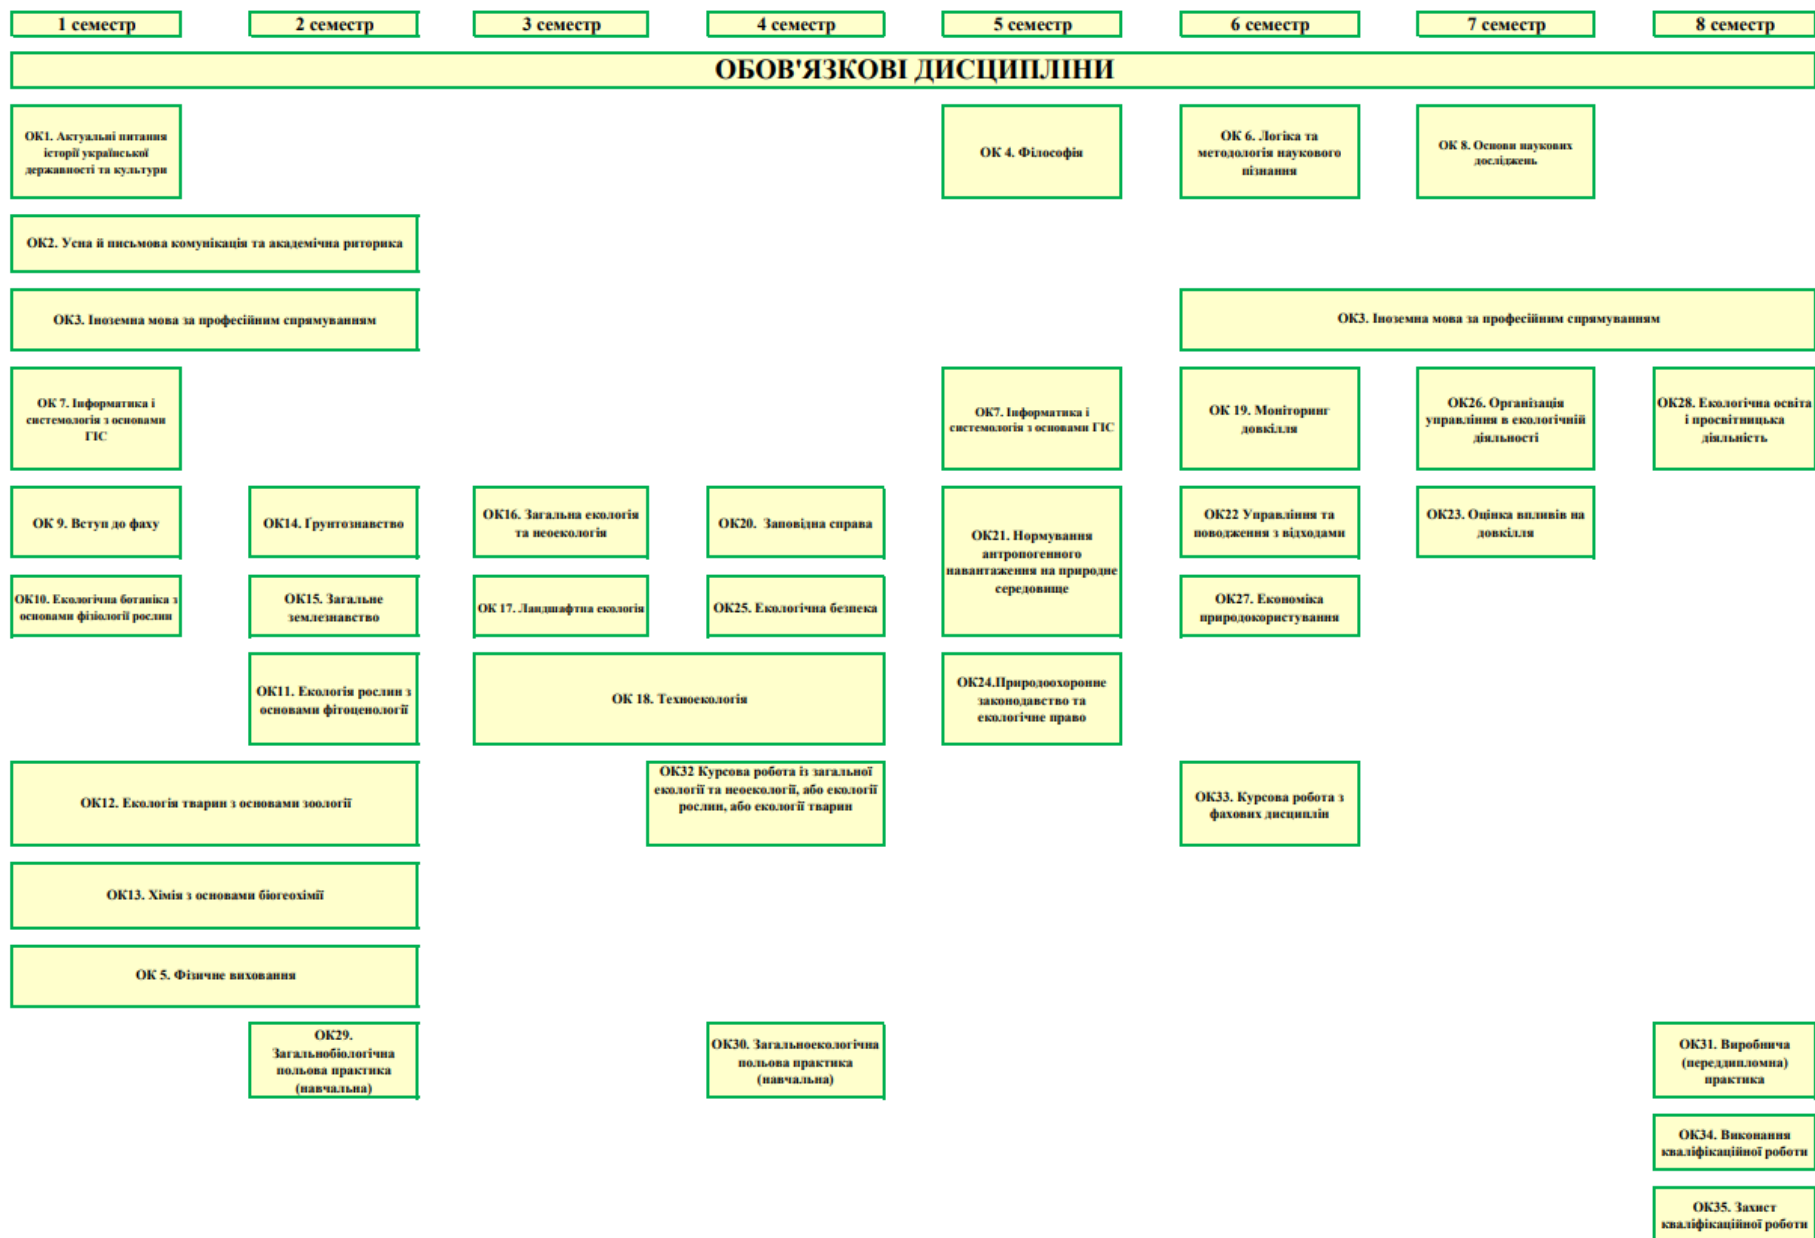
1 семестр

2 семестр

3 семестр

4 семестр

5 семестр

6 семестр

7 семестр

8 семестр

ОБОВ'ЯЗКОВІ ДИСЦИПЛІНИ

ОК1. Актуальні питання історії української державності та культури

ОК 4. Філософія

ОК 6. Логіка та методологія наукового пізнання

ОК 8. Основи наукових досліджень

ОК2. Усна й письмова комунікація та академічна риторика

ОК3. Іноземна мова за професійним спрямуванням

ОК3. Іноземна мова за професійним спрямуванням

ОК 7. Інформатика і системологія з основами ГІС

ОК7. Інформатика і системологія з основами ГІС

ОК 19. Моніторинг довкілля

ОК26. Організація управління в екологічній діяльності

ОК28. Екологічна освіта і просвітницька діяльність

ОК 9. Вступ до фаху

ОК14. Ґрунтознавство

ОК16. Загальна екологія та неоекологія

ОК20. Заповідна справа

ОК21. Нормування антропогенного навантаження на природне середовище

ОК22 Управління та поводження з відходами

ОК23. Оцінка впливів на довкілля

ОК10. Екологічна ботаніка з основами фізіології рослин

ОК15. Загальне землезнавство

ОК 17. Ландшафтна екологія

ОК25. Екологічна безпека

ОК27. Економіка природокористування

ОК11. Екологія рослин з основами фітоценології

ОК 18. Техноекологія

ОК24.Природоохоронне законодавство та екологічне право

ОК12. Екологія тварин з основами зоології

ОК32 Курсова робота із загальної екології та неоекології, або екології рослин, або екології тварин

ОК33. Курсова робота з фахових дисциплін

ОК13. Хімія з основами біогеохімії

ОК 5. Фізичне виховання

ОК29. Загальнобіологічна польова практика (навчальна)

ОК30. Загальноекологічна польова практика (навчальна)

ОК31. Виробнича (переддипломна) практика

ОК34. Виконання кваліфікаційної роботи

ОК35. Захист кваліфікаційної роботи